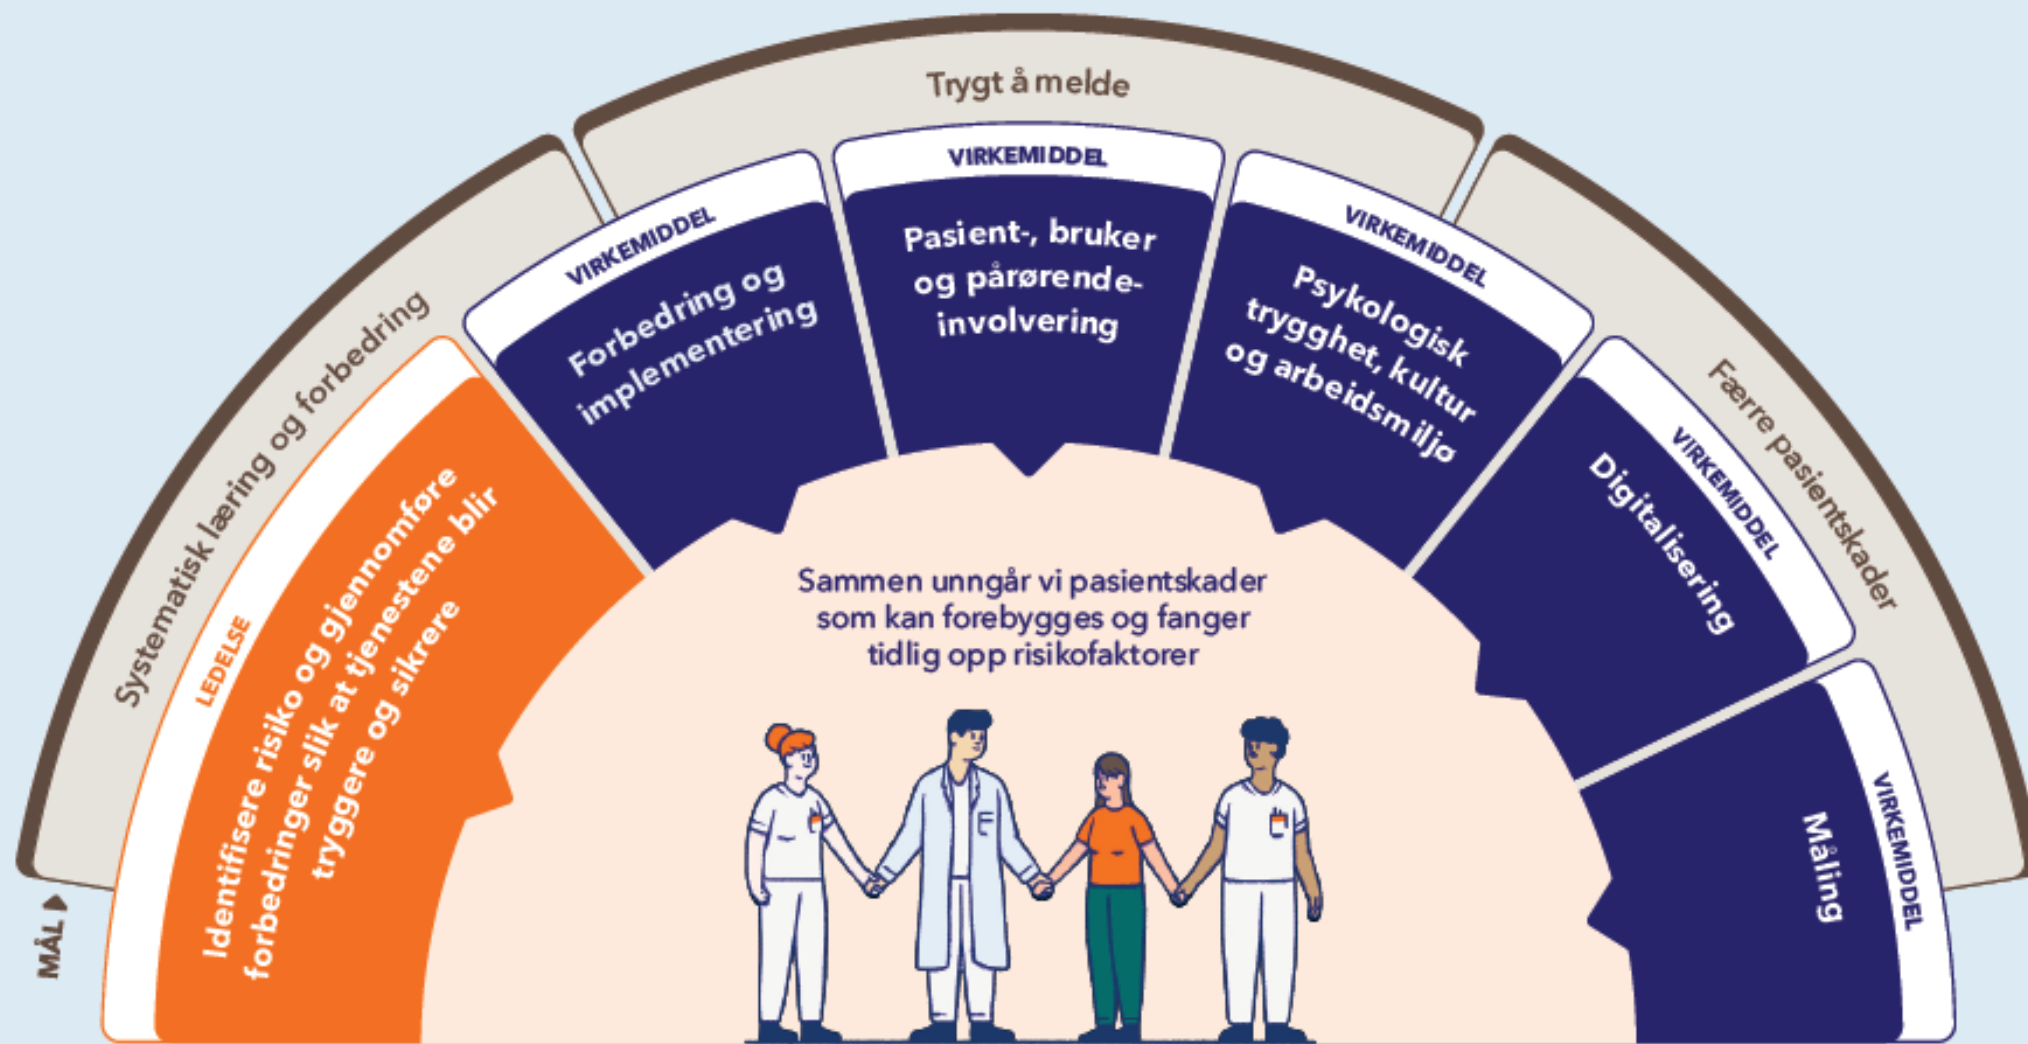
MÅL

Systematisk læring og forbedring

Trygt å melde

Færre pasientskader

LEDELSE

Identifisere risiko og gjennomføre forbedringer slik at tjenestene blir tryggere og sikrere

VIRKEMIDDEL

Forbedring og implementering

VIRKEMIDDEL

Pasient-, bruker og pårørende-involvering

VIRKEMIDDEL

Psykologisk trygghet, kultur og arbeidsmiljø

VIRKEMIDDEL

Digitalisering

VIRKEMIDDEL

Måling

Sammen unngår vi pasientskader som kan forebygges og fanger tidlig opp risikofaktorer